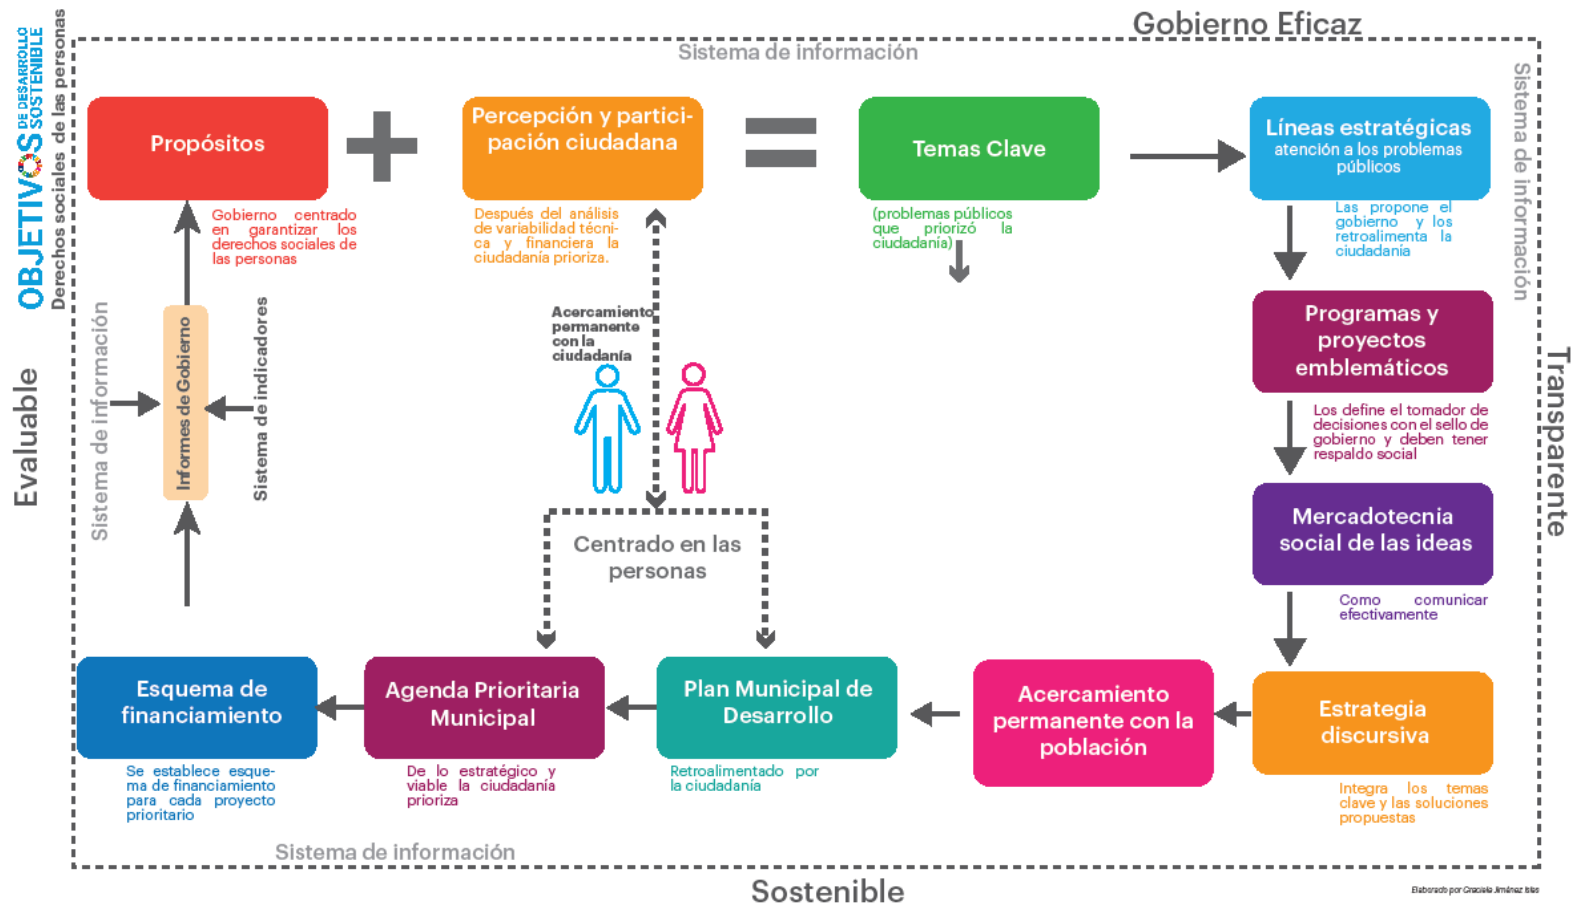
OBJETIVOS DE DESARROLLO SOSTENIBLE
Derechos sociales de las personas

Gobierno Eficaz

Sistema de información

Propósitos

Gobierno centrado en garantizar los derechos sociales de las personas

Percepción y participación ciudadana

Después del análisis de variabilidad técnica y financiera la ciudadanía prioriza.

Temas Clave

(problemas públicos que priorizó la ciudadanía)

Líneas estratégicas
atención a los problemas públicos

Las propone el gobierno y los retroalimenta la ciudadanía

Sistema de información

Programas y proyectos emblemáticos

Los define el tomador de decisiones con el sello de gobierno y deben tener respaldo social

Mercadotecnia social de las ideas

Como comunicar efectivamente

Estrategia discursiva

Integra los temas clave y las soluciones propuestas

Transparente

Evaluable

Sistema de información

Informes de Gobierno

Sistema de indicadores

Acercamiento permanente con la ciudadanía

Centrado en las personas

Esquema de financiamiento

Se establece esquema de financiamiento para cada proyecto prioritario

Agenda Prioritaria Municipal

De lo estratégico y viable la ciudadanía prioriza

Plan Municipal de Desarrollo

Retroalimentado por la ciudadanía

Acercamiento permanente con la población

Sistema de información

Sostenible

Elaborado por Graciela Jiménez Islas